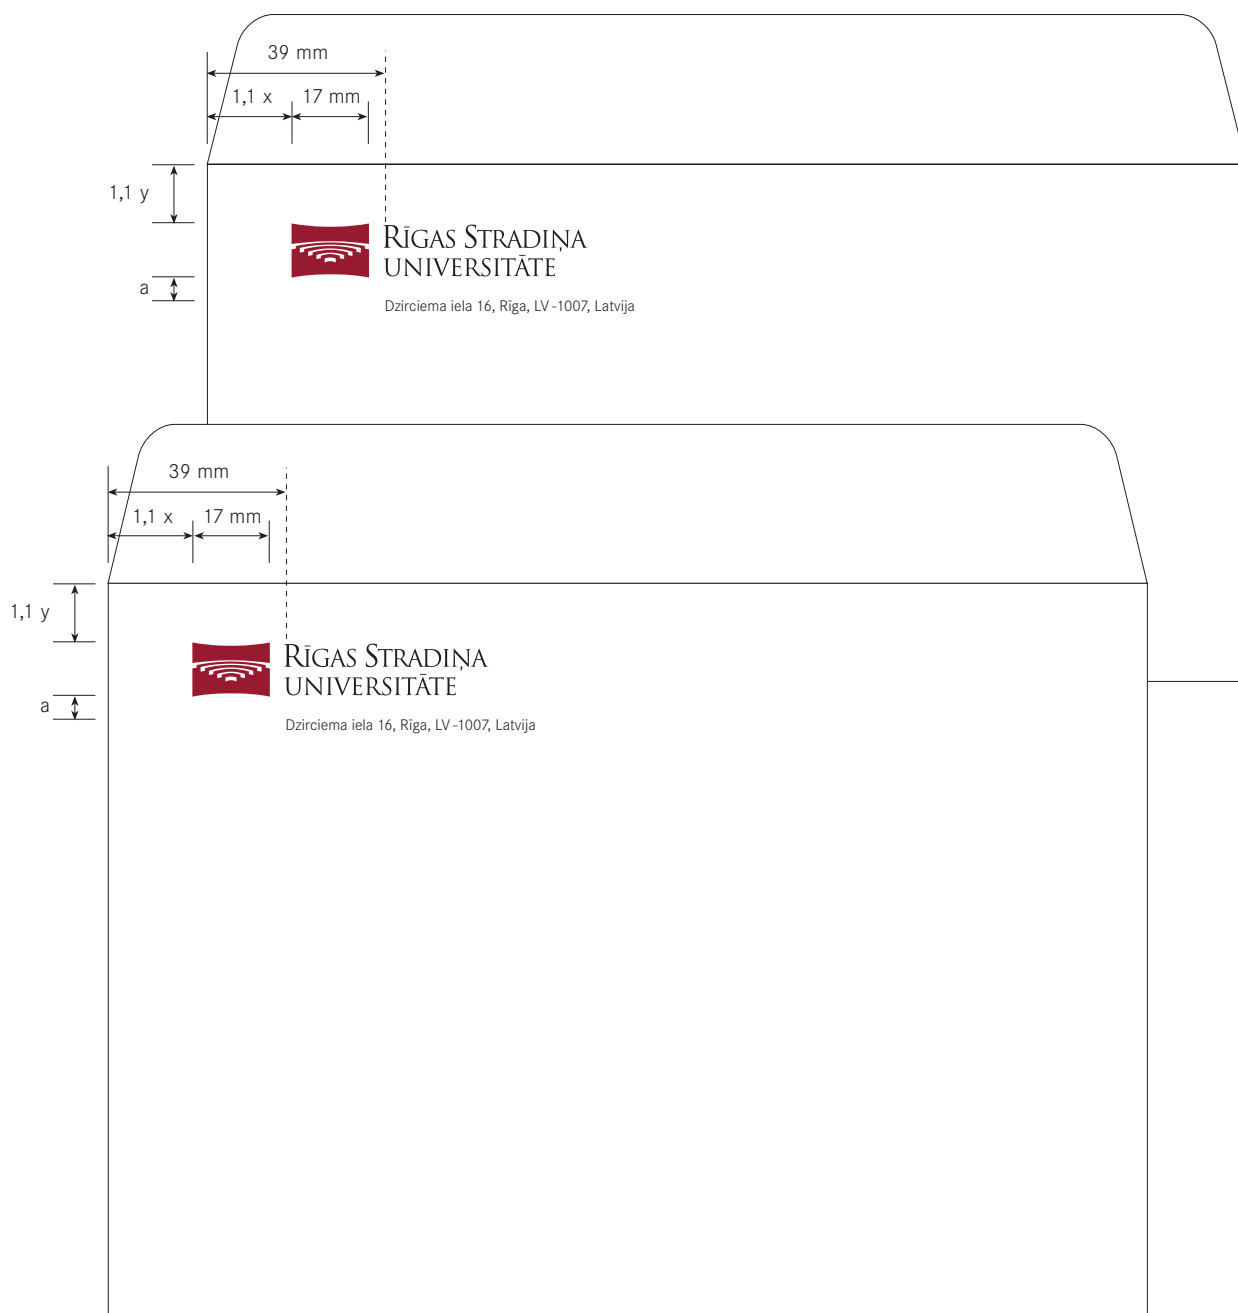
39 mm

1,1 x

17 mm

1,1 y

a

RĪGAS STRADIŅA UNIVERSITĀTE

Dzirciema iela 16, Rīga, LV -1007, Latvija

39 mm

1,1 x

17 mm

1,1 y

a

RĪGAS STRADIŅA UNIVERSITĀTE

Dzirciema iela 16, Rīga, LV -1007, Latvija